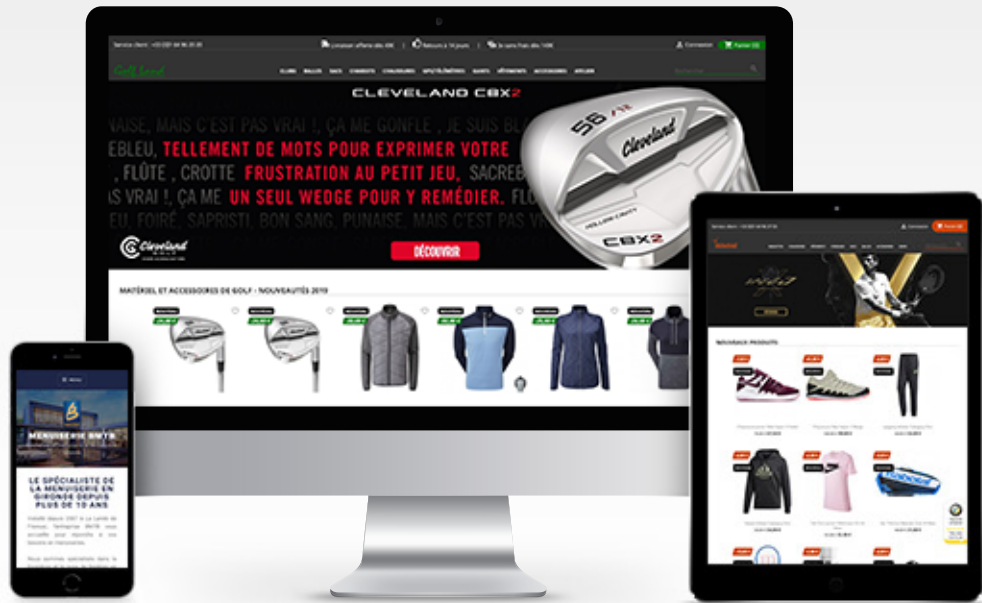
Service client : +33 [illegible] | Livraison offerte dès 49€ | Retours à 14 jours | 3x sans frais dès 149€ | Connexion | Panier (0)

Golf Land

CLUBS BALLES SACS CHARIOTS CHAUSSURES APPLI/TÉLÉMÈTRES GANTS VÊTEMENTS ACCESSOIRES ATELIER

CLEVELAND CBX2

NAISE, MAIS C'EST PAS VRAI !, ÇA ME GONFLE , JE SUIS BL EBLEU, TELLEMENT DE MOTS POUR EXPRIMER VOTRE , FLÛTE , CROTTE FRUSTRATION AU PETIT JEU, SACRE S VRAI !, ÇA ME UN SEUL WEDGE POUR Y REMÉDIER. FLO EU, FOIRÉ, SAPRISTI, BON SANG, PUNAISE, MAIS C'EST PAS VR

Cleveland

DÉCOUVRIR

56

Cleveland

CBX2

MATÉRIEL ET ACCESSOIRES DE GOLF - NOUVEAUTÉS 2019

Menu

MENUISERIE BNTB

LE SPÉCIALISTE DE LA MENUISERIE EN GIRONDE DEPUIS PLUS DE 10 ANS

NOUVEAUX PRODUITS